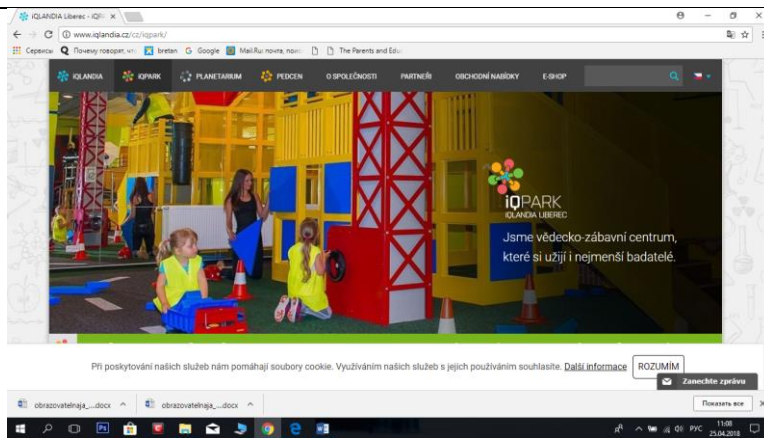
iQLANDIA Liberec - iQP ×

www.iqlandia.cz/cz/iqpark/

Сервисы Почему говорят, что bretan Google Mail.Ru почта, поис The Parents and Edu

iQLANDIA iQPARK PLANETARIUM PEDCEN O SPOLEČNOSTI PARTNEŘI OBCHODNÍ NABÍDKY E-SHOP

iQPARK
iQLANDIA LIBEREC

Jsme vědecko-zábavní centrum, které si užijí i nejmenší badatelé.

Při poskytování našich služeb nám pomáhají soubory cookie. Využíváním našich služeb s jejich používáním souhlasíte. Další informace ROZUMÍM

Zanechte zprávu

obrazovatelnaja_....docx ^ obrazovatelnaja_....docx ^

Показать все ×

РУС 11:08 25.04.2018